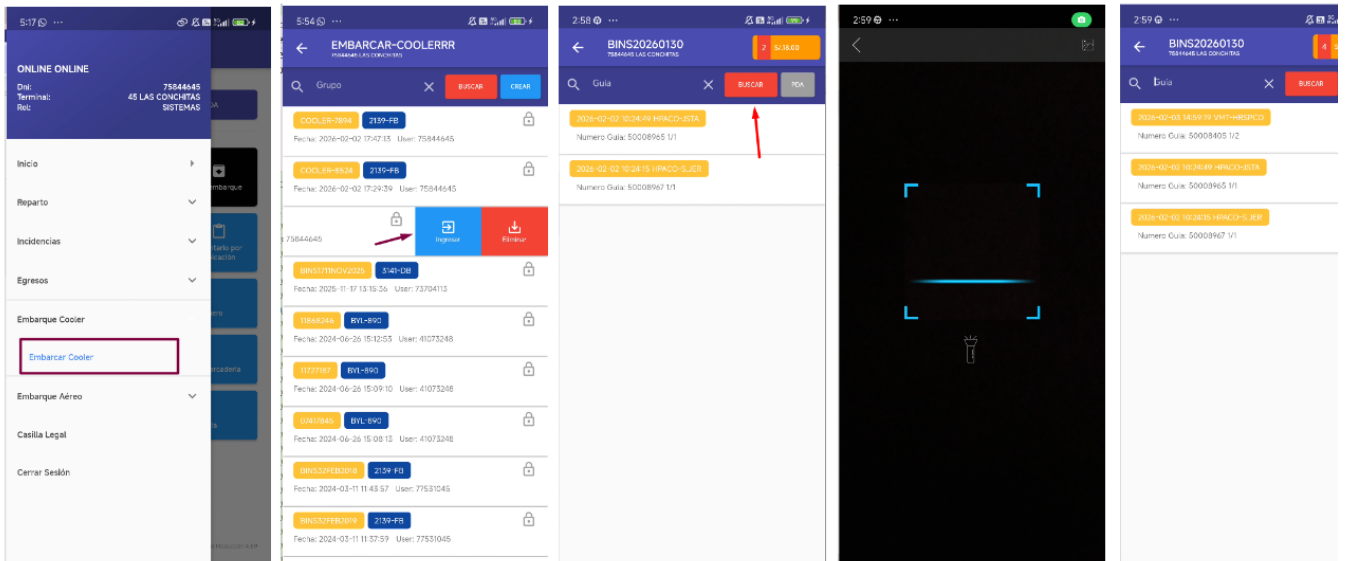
5:17 ···

ONLINE ONLINE
Dni: 75844645
Terminal: 45 LAS CONCHITAS
Rol: SISTEMAS

Inicio
Reparto
Incidencias
Egresos
Embarque Cooler
Embarcar Cooler
Embarque Aéreo
Casilla Legal
Cerrar Sesión

Embarque

5:54 ···
EMBARCAR-COOLERRR
75844645 LAS CONCHITAS
Grupo
BUSCAR
CREAR

COOLER-2894 2139-FB
Fecha: 2026-02-02 17:47:35 User: 75844645

COOLER-5524 2139-FB
Fecha: 2026-02-02 17:29:39 User: 75844645

75844645
Ingresar
Eliminar

BINS17NOV2025 3141-DB
Fecha: 2025-11-17 13:15:36 User: 73704113

11868246 BYL-890
Fecha: 2024-06-26 15:12:53 User: 41073248

11727187 BYL-890
Fecha: 2024-06-26 15:09:10 User: 41073248

07417845 BYL-890
Fecha: 2024-06-26 15:08:13 User: 41073248

BINS32FEB2018 2139-FB
Fecha: 2024-03-11 11:43:57 User: 77531045

BINS32FEB2019 2139-FB
Fecha: 2024-03-11 11:37:59 User: 77531045

2:58 ···
BINS20260130
75844645 LAS CONCHITAS
2 S/38.60
Guia
BUSCAR
PDA

2026-02-02 10:24:49 HPACO-JSTA
Numero Guia: 50008965 1/1

2026-02-02 10:24:15 HPACO-SJER
Numero Guia: 50008967 1/1

2:59 ···

2:59 ···
BINS20260130
75844645 LAS CONCHITAS
4
Guia
BUSCAR

2026-02-03 14:59:19 VMT-HBSPCO
Numero Guia: 50008405 1/2

2026-02-02 10:24:49 HPACO-JSTA
Numero Guia: 50008965 1/1

2026-02-02 10:24:15 HPACO-SJER
Numero Guia: 50008967 1/1